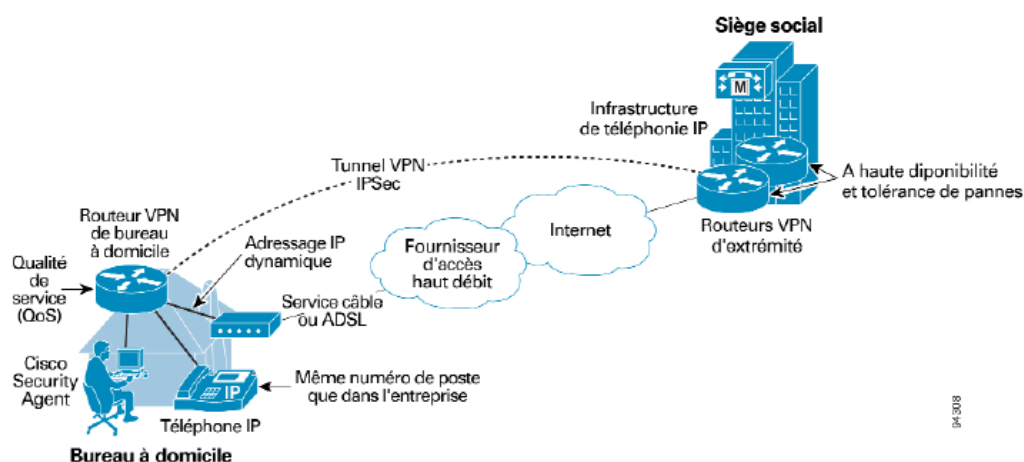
Siège social

M

Infrastructure de téléphonie IP

Tunnel VPN IPSec

A haute diponibilité et tolérance de pannes

Routeur VPN de bureau à domicile

Internet

Routeurs VPN d'extrémité

Qualité de service (QoS)

Adressage IP dynamique

Fournisseur d'accès haut débit

Service câble ou ADSL

Cisco Security Agent

IP

Même numéro de poste que dans l'entreprise

Téléphone IP

Bureau à domicile

94308